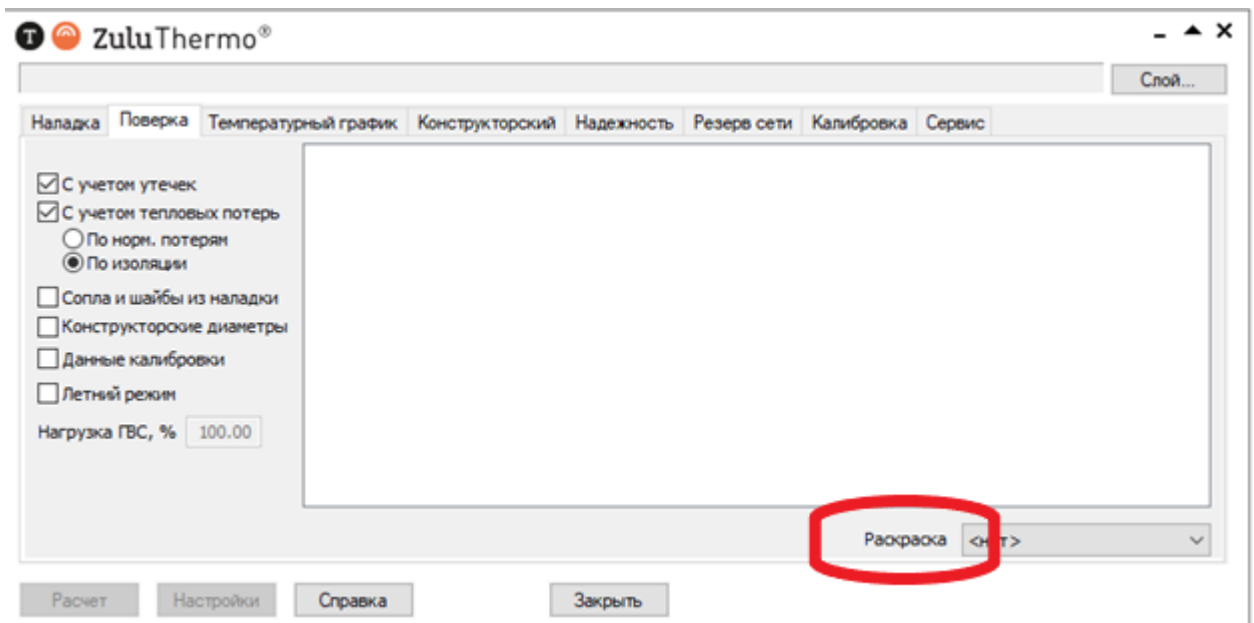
ZuluThermo®

Слой...

Наладка | Поверка | Температурный график | Конструкторский | Надежность | Резерв сети | Калибровка | Сервис

С учетом утечек
С учетом тепловых потерь
По норм. потерям
По изоляции
Сопла и шайбы из наладки
Конструкторские диаметры
Данные калибровки
Летний режим
Нагрузка ГВС, % 100.00

Раскраска <нет>

Расчет | Настройки | Справка | Закрыть